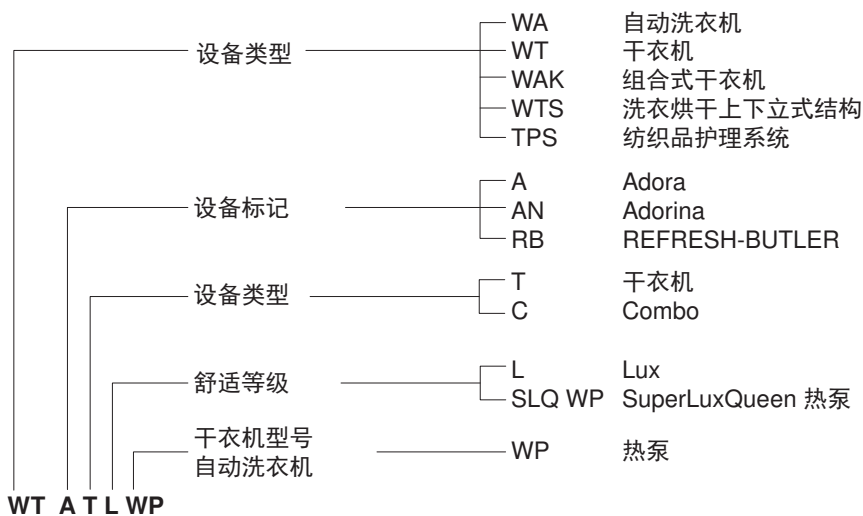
设备类型
WA 自动洗衣机
WT 干衣机
WAK 组合式干衣机
WTS 洗衣烘干上下立式结构
TPS 纺织品护理系统

设备标记
A Adora
AN Adorina
RB REFRESH-BUTLER

设备类型
T 干衣机
C Combo

舒适等级
L Lux
SLQ WP SuperLuxQueen 热泵

干衣机型号
自动洗衣机
WP 热泵

WT A T L WP